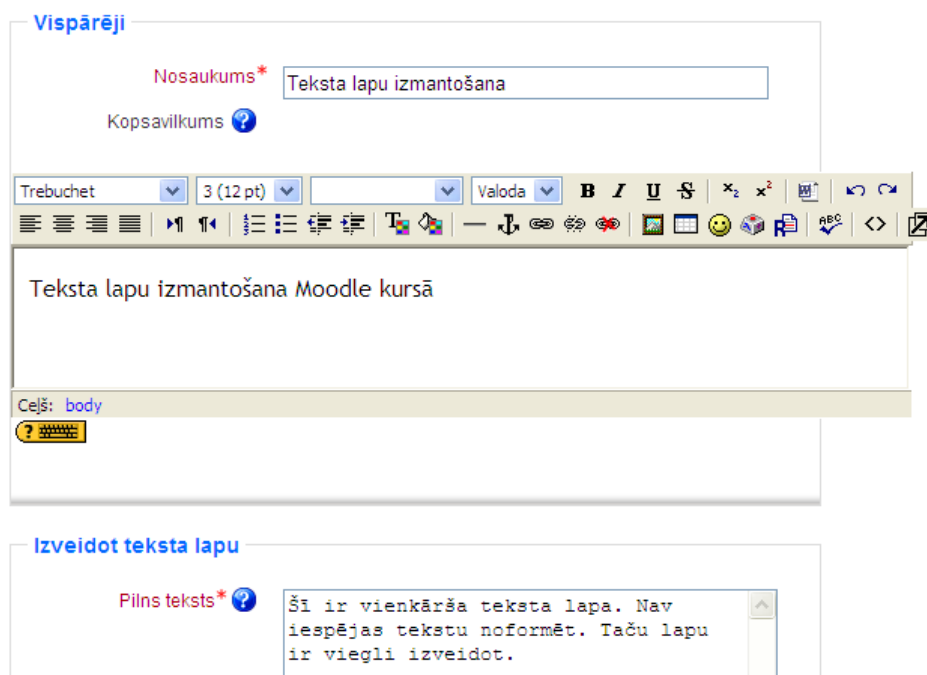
Vispārēji

Nosaukums* Teksta lapu izmantošana

Kopsavilkums

Trebuchet 3 (12 pt) Valoda

Teksta lapu izmantošana Moodle kursā

Ceļš: body

Izveidot teksta lapu

Pilns teksts* Šī ir vienkārša teksta lapa. Nav iespējas tekstu noformēt. Taču lapu ir viegli izveidot.